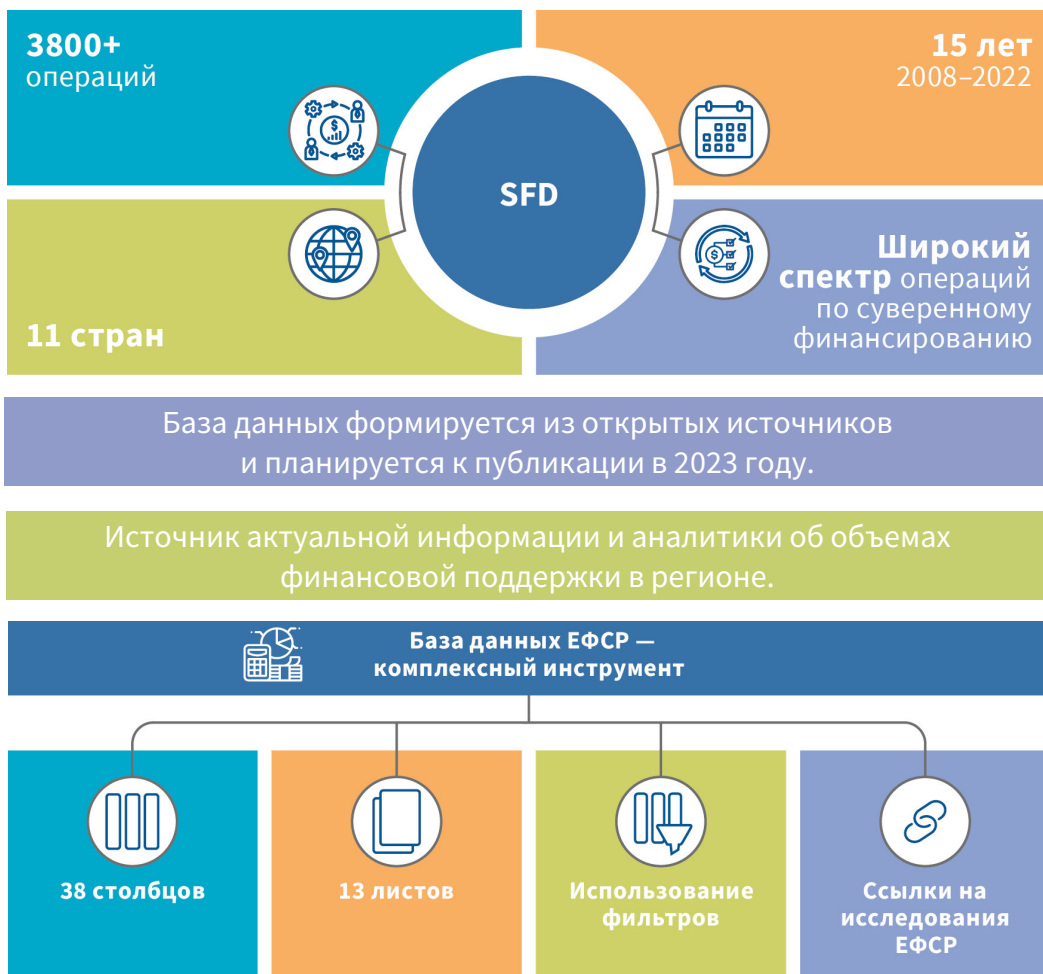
3800+
операций

15 лет
2008–2022

SFD

11 стран

Широкий спектр операций по суверенному финансированию

База данных формируется из открытых источников и планируется к публикации в 2023 году.

Источник актуальной информации и аналитики об объемах финансовой поддержки в регионе.

База данных ЕФСР — комплексный инструмент

38 столбцов

13 листов

Использование фильтров

Ссылки на исследования ЕФСР